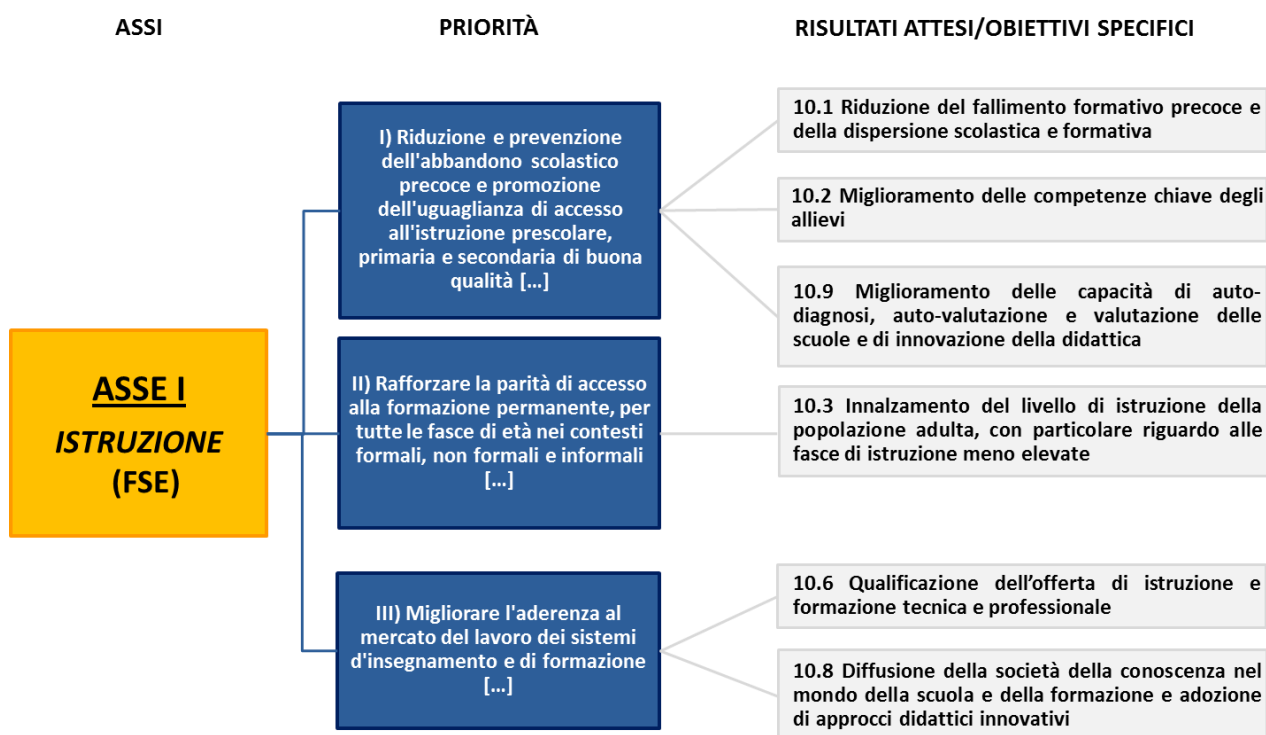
ASSI

PRIORITÀ

RISULTATI ATTESI/OBIETTIVI SPECIFICI

ASSE I
ISTRUZIONE
(FSE)

I) Riduzione e prevenzione dell'abbandono scolastico precoce e promozione dell'uguaglianza di accesso all'istruzione prescolare, primaria e secondaria di buona qualità […]

10.1 Riduzione del fallimento formativo precoce e della dispersione scolastica e formativa

10.2 Miglioramento delle competenze chiave degli allievi

10.9 Miglioramento delle capacità di auto-diagnosi, auto-valutazione e valutazione delle scuole e di innovazione della didattica

II) Rafforzare la parità di accesso alla formazione permanente, per tutte le fasce di età nei contesti formali, non formali e informali […]

10.3 Innalzamento del livello di istruzione della popolazione adulta, con particolare riguardo alle fasce di istruzione meno elevate

III) Migliorare l'aderenza al mercato del lavoro dei sistemi d'insegnamento e di formazione […]

10.6 Qualificazione dell'offerta di istruzione e formazione tecnica e professionale

10.8 Diffusione della società della conoscenza nel mondo della scuola e della formazione e adozione di approcci didattici innovativi